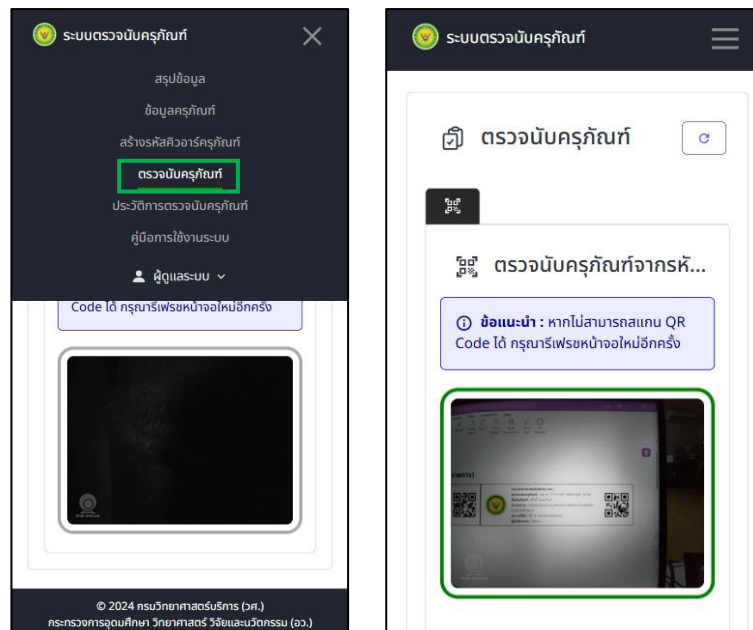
ระบบตรวจนับครุภัณฑ์

สรุปข้อมูล

ข้อมูลครุภัณฑ์

สร้างรหัสคิวอาร์ครุภัณฑ์

ตรวจนับครุภัณฑ์

ประวัติการตรวจนับครุภัณฑ์

คู่มือการใช้งานระบบ

ผู้ดูแลระบบ

Code ได้ กรุณารีเฟรชหน้าจอใหม่อีกครั้ง

© 2024 กรมวิทยาศาสตร์บริการ (วศ.)
กระทรวงการอุดมศึกษา วิทยาศาสตร์ วิจัยและนวัตกรรม (อว.)

ระบบตรวจนับครุภัณฑ์

ตรวจนับครุภัณฑ์

ตรวจนับครุภัณฑ์จากรหั...

ข้อแนะนำ : หากไม่สามารถสแกน QR Code ได้ กรุณารีเฟรชหน้าจอใหม่อีกครั้ง